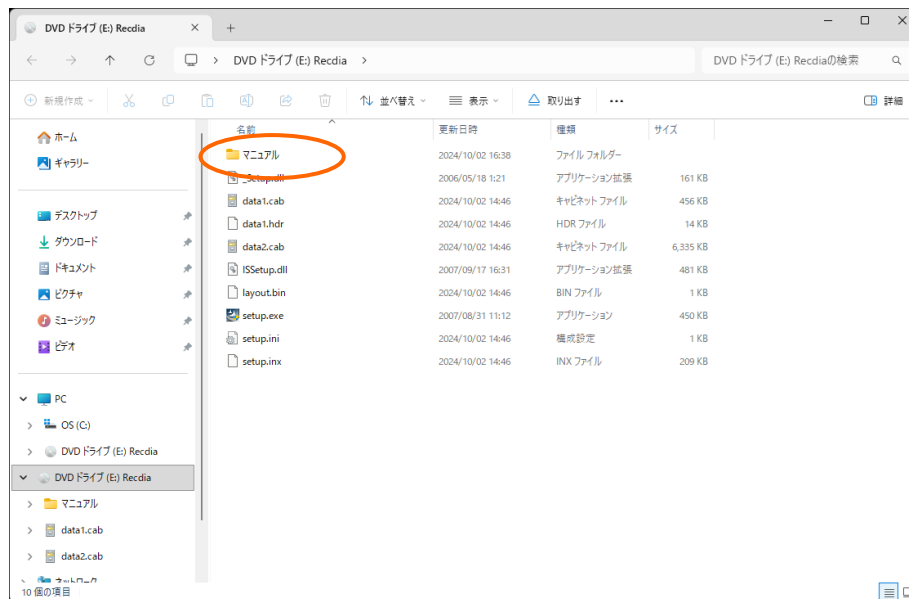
DVD ドライブ (E:) Recdia ×  +

DVD ドライブ (E:) Recdia >

DVD ドライブ (E:) Recdiaの検索

新規作成 ⌄

並べ替え ⌄  表示 ⌄  取り出す  ···

詳細

ホーム
ギャラリー

デスクトップ
ダウンロード
ドキュメント
ピクチャ
ミュージック
ビデオ

PC
OS (C:)
DVD ドライブ (E:) Recdia
DVD ドライブ (E:) Recdia
マニュアル
data1.cab
data2.cab
ネットワーク

| 名前 | 更新日時 | 種類 | サイズ |
|---|---|---|---|
| マニュアル | 2024/10/02 16:38 | ファイル フォルダー | |
| _Setup.dll | 2006/05/18 1:21 | アプリケーション拡張 | 161 KB |
| data1.cab | 2024/10/02 14:46 | キャビネット ファイル | 456 KB |
| data1.hdr | 2024/10/02 14:46 | HDR ファイル | 14 KB |
| data2.cab | 2024/10/02 14:46 | キャビネット ファイル | 6,335 KB |
| ISSetup.dll | 2007/09/17 16:31 | アプリケーション拡張 | 481 KB |
| layout.bin | 2024/10/02 14:46 | BIN ファイル | 1 KB |
| setup.exe | 2007/08/31 11:12 | アプリケーション | 450 KB |
| setup.ini | 2024/10/02 14:46 | 構成設定 | 1 KB |
| setup.inx | 2024/10/02 14:46 | INX ファイル | 209 KB |

10 個の項目